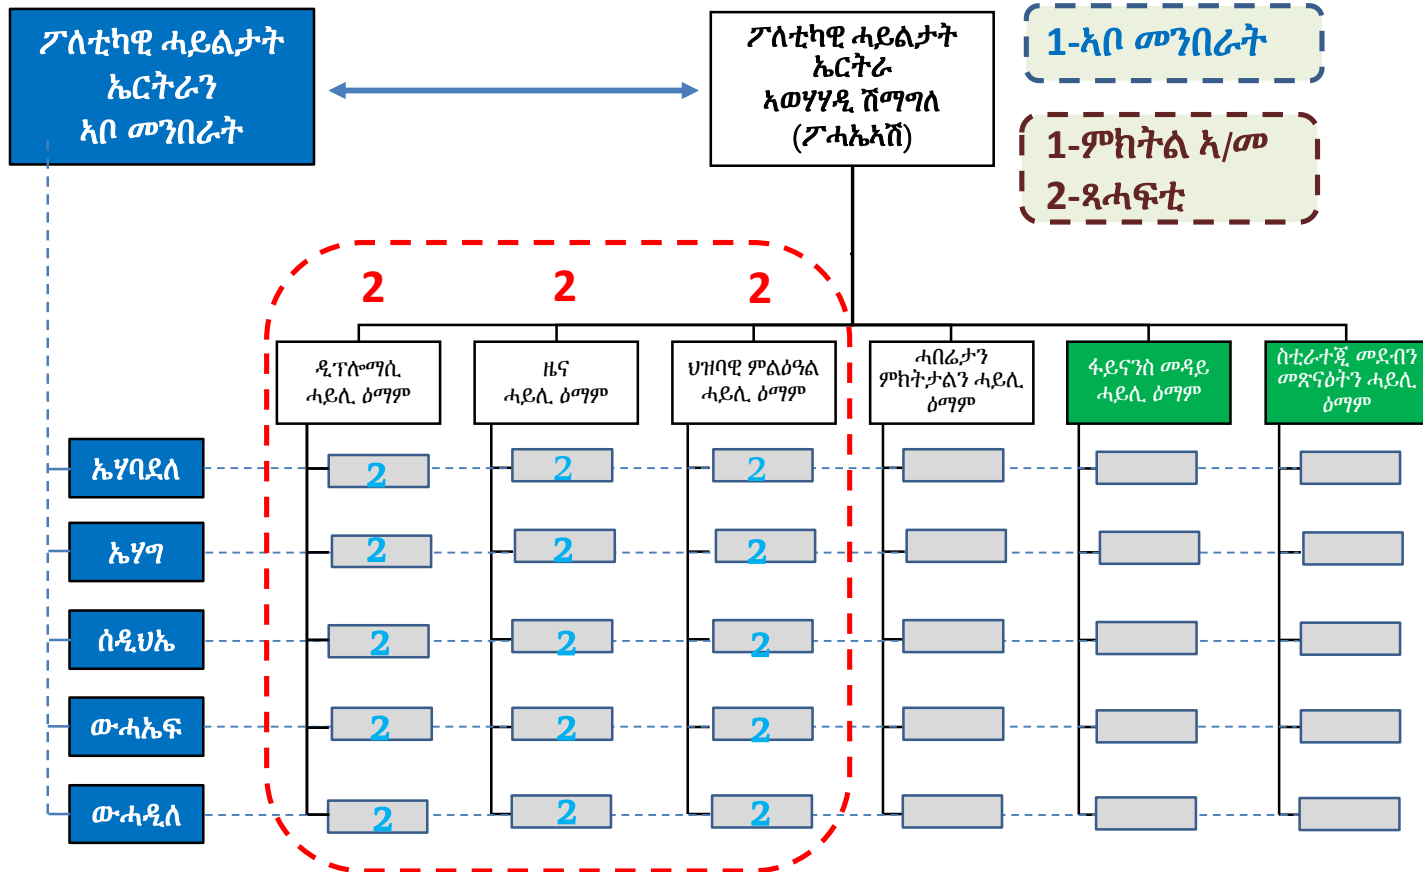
ፖለቲካዊ ሓይልታት ኤርትራን ኣቦ መንበራት

ፖለቲካዊ ሓይልታት ኤርትራ ኣወሃሃዲ ሽማግለ (ፖሓኤኣሽ)

1-ኣቦ መንበራት

1-ምክትል ኣ/መ
2-ጸሓፍቲ

2 2 2

ዲፕሎማሲ ሓይሊ ዕማም

ዜና ሓይሊ ዕማም

ህዝባዊ ምልዕዓል ሓይሊ ዕማም

ሓበሬታን ምክትታልን ሓይሊ ዕማም

ፋይናንስ መዳይ ሓይሊ ዕማም

ስትራተጂ መደብን መጽናዕትን ሓይሊ ዕማም

ኤሃባደለ
ኤሃግ
ሰዲህኤ
ውሓኤፍ
ውሓዲለ

2 2 2
2 2 2
2 2 2
2 2 2
2 2 2